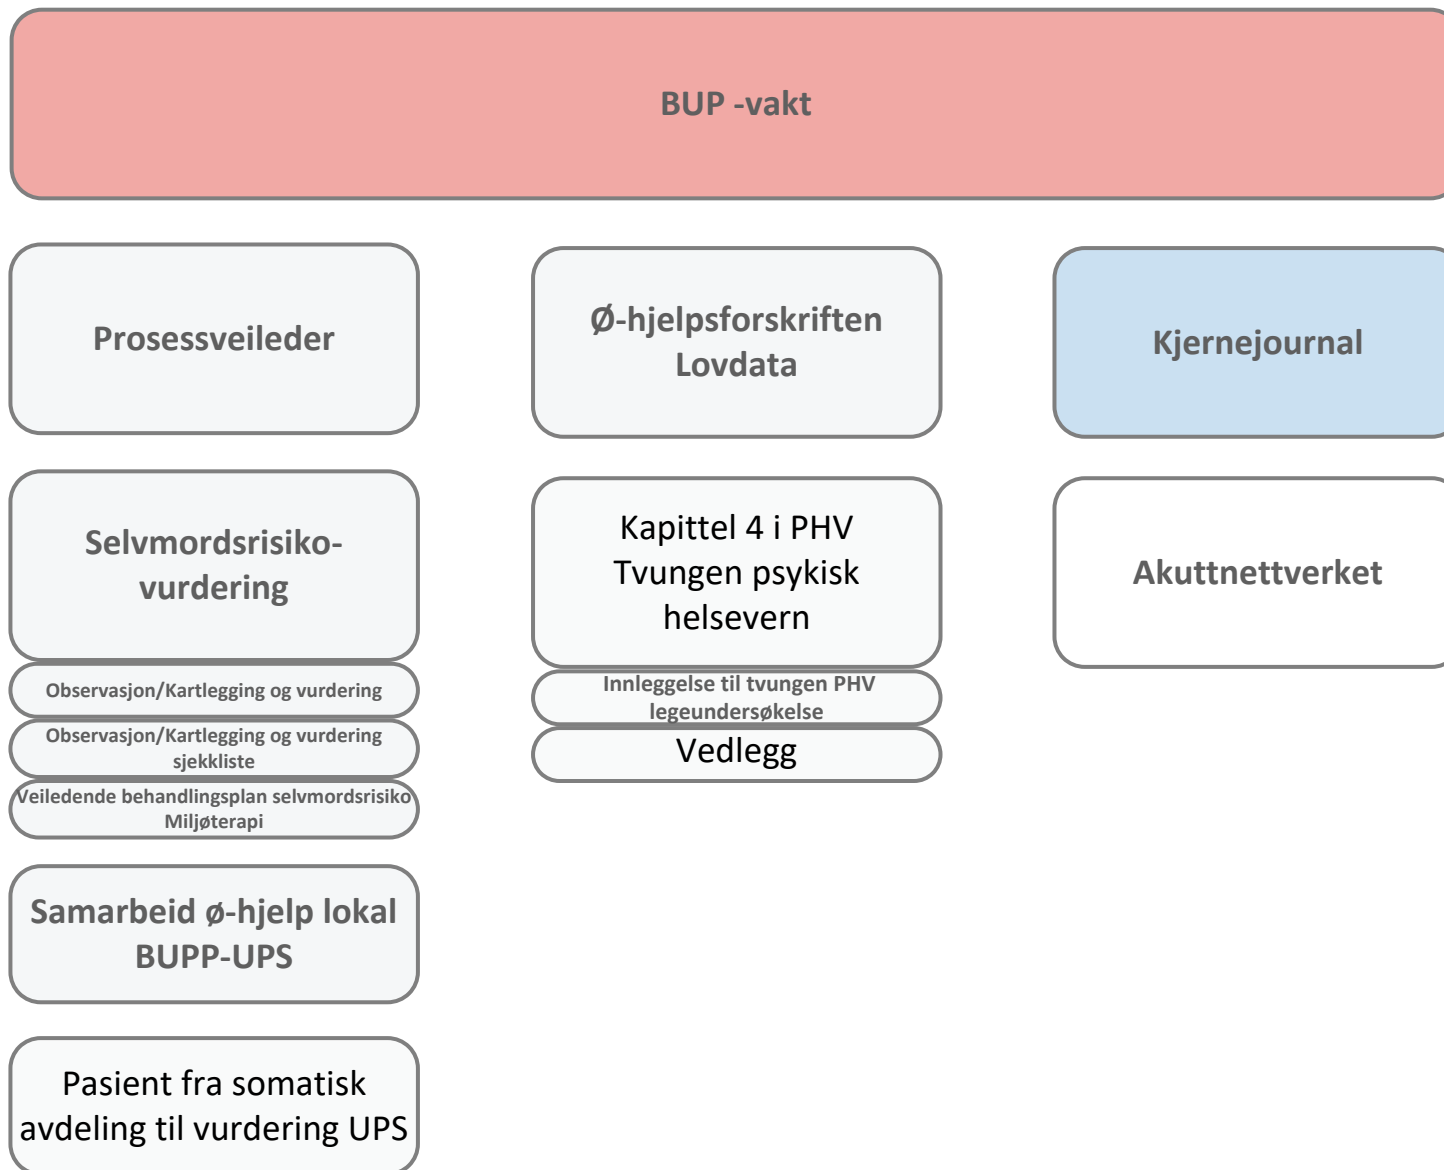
BUP -vakt

Prosessveileder

Selvmordsrisikovurdering

Observasjon/Kartlegging og vurdering

Observasjon/Kartlegging og vurdering sjekkliste

Veiledende behandlingsplan selvmordsrisiko Miljøterapi

Samarbeid ø-hjelp lokal BUPP-UPS

Pasient fra somatisk avdeling til vurdering UPS

Ø-hjelpsforskriften Lovdata

Kapittel 4 i PHV Tvungen psykisk helsevern

Innleggelse til tvungen PHV legeundersøkelse

Vedlegg

Kjernejournal

Akuttnettverket